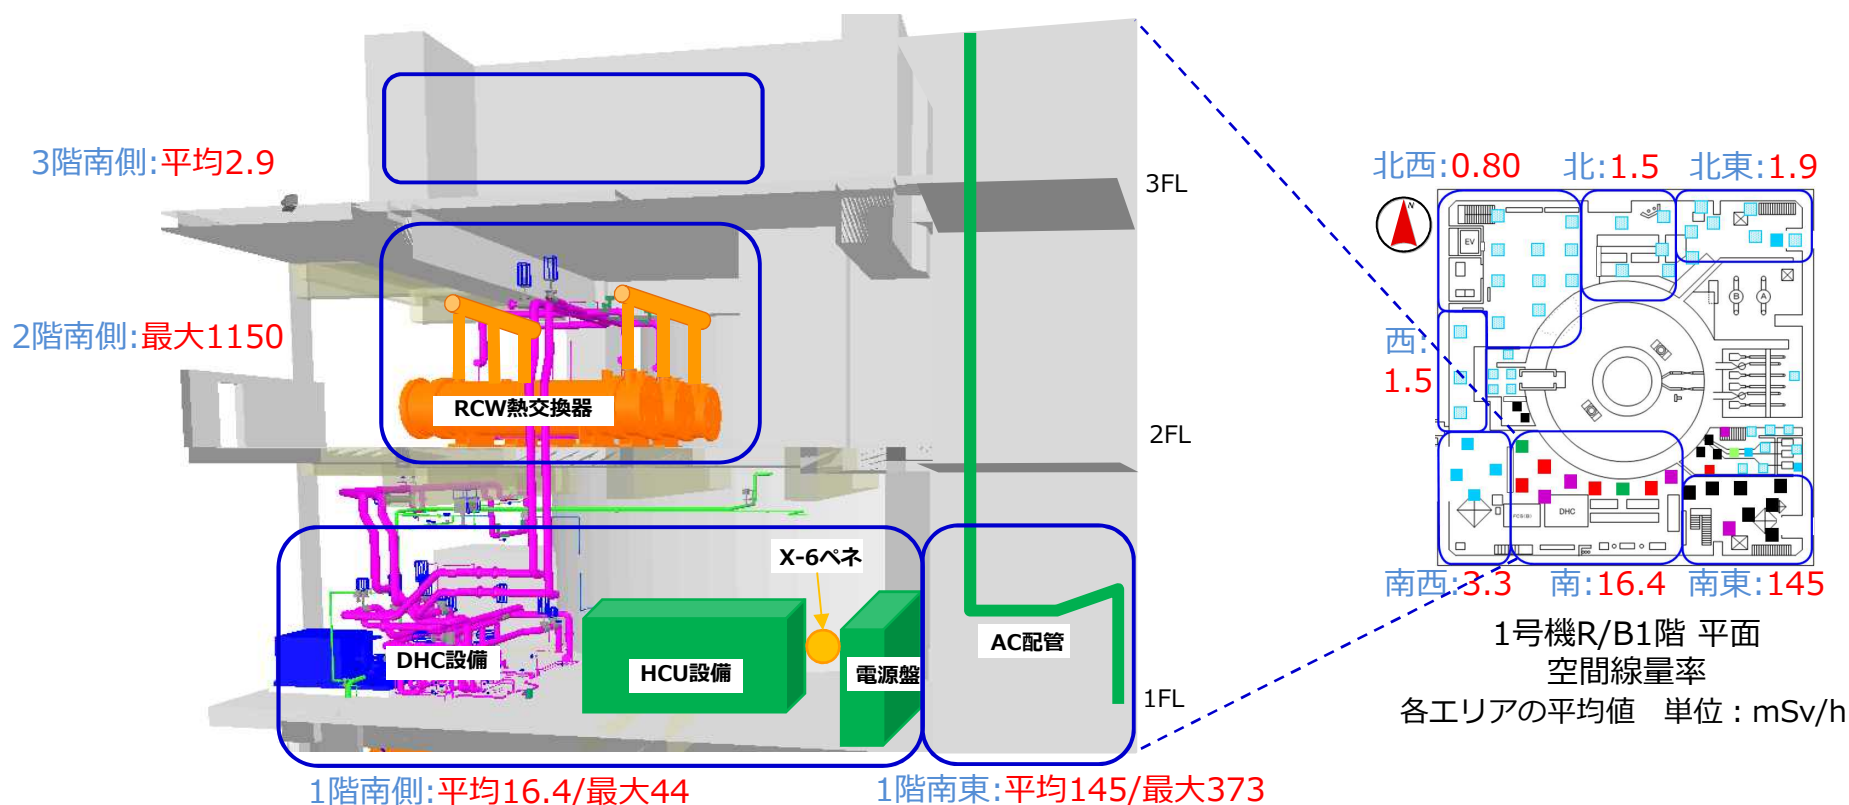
3階南側:平均2.9

2階南側:最大1150

RCW熱交換器

3FL

2FL

1FL

X-6ペネ

DHC設備

HCU設備

電源盤

AC配管

1階南側:平均16.4/最大44

1階南東:平均145/最大373

北西:0.80　北:1.5　北東:1.9

EV

DHC

西:
1.5

南西:3.3　南:16.4　南東:145

1号機R/B1階 平面
空間線量率
各エリアの平均値　単位:mSv/h